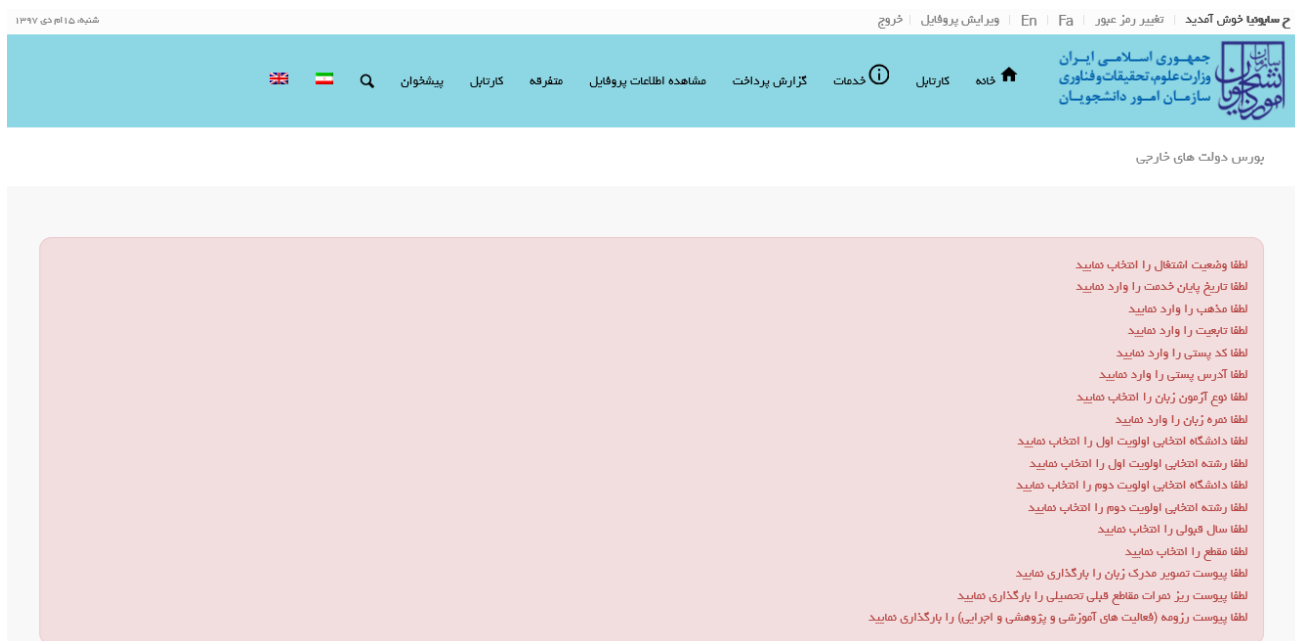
ح سایوبیا خوش آمدید | تغییر رمز عبور | En | Fa | ویرایش پروفایل | خروج

شنبه، ۱۵ ام دی ۱۳۹۷

جمهوری اسلامی ایران
وزارت علوم، تحقیقات و فناوری
سازمان امور دانشجویان

خانه کارتابل خدمات گزارش پرداخت مشاهده اطلاعات پروفایل متفرقه کارتابل پیشخوان

بورس دولت های خارجی

لطفا وضعیت اشتغال را انتخاب نمایید
لطفا تاریخ پایان خدمت را وارد نمایید
لطفا مذهب را وارد نمایید
لطفا تابعیت را وارد نمایید
لطفا کد پستی را وارد نمایید
لطفا آدرس پستی را وارد نمایید
لطفا نوع آزمون زبان را انتخاب نمایید
لطفا نمره زبان را وارد نمایید
لطفا دانشگاه انتخابی اولویت اول را انتخاب نمایید
لطفا رشته انتخابی اولویت اول را انتخاب نمایید
لطفا دانشگاه انتخابی اولویت دوم را انتخاب نمایید
لطفا رشته انتخابی اولویت دوم را انتخاب نمایید
لطفا سال قبولی را انتخاب نمایید
لطفا مقطع را انتخاب نمایید
لطفا پیوست تصویر مدرک زبان را بارگذاری نمایید
لطفا پیوست ریز نمرات مقاطع قبلی تحصیلی را بارگذاری نمایید
لطفا پیوست رزومه (فعالیت های آموزشی و پژوهشی و اجرایی) را بارگذاری نمایید